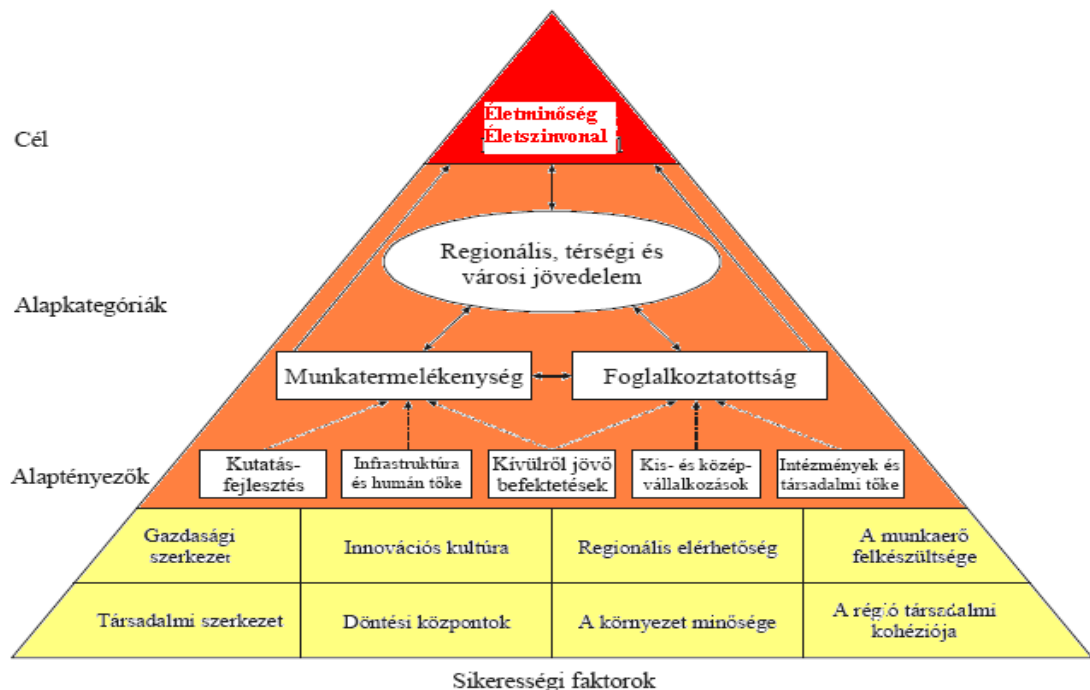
Cél

Életminőség
Életszínvonal

Regionális, térségi és városi jövedelem

Alapkategóriák

Munkatermelékenység

Foglalkoztatottság

Alaptényezők

Kutatás-fejlesztés

Infrastruktúra és humán tőke

Kívülről jövő befektetések

Kis- és középvállalkozások

Intézmények és társadalmi tőke

| Gazdasági szerkezet | Innovációs kultúra | Regionális elérhetőség | A munkaerő felkészültsége |
|---|---|---|---|
| Társadalmi szerkezet | Döntési központok | A környezet minősége | A régió társadalmi kohéziója |

Sikerességi faktorok